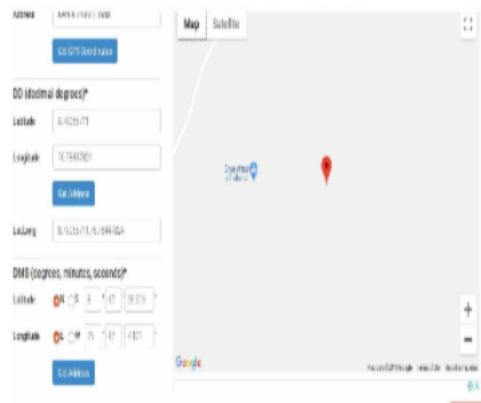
Address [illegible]

Get GPS Coordinates

DD (decimal degrees)*

Latitude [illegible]

Longitude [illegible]

Get Address

Lat,Long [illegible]

DMS (degrees, minutes, seconds)*

Latitude N S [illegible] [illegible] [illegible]

Longitude E W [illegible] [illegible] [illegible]

Get Address

Map Satellite

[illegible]

+

−

Google

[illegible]